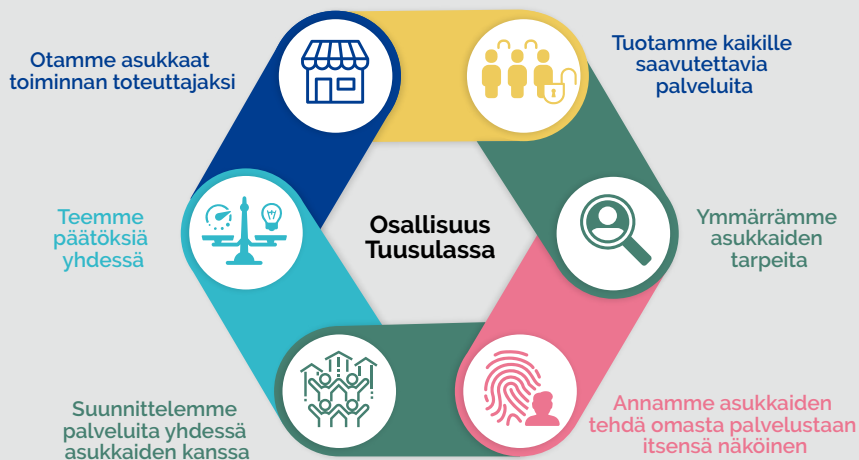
Otamme asukkaat toiminnan toteuttajaksi

Tuotamme kaikille saavutettavia palveluita

Teemme päätöksiä yhdessä

Osallisuus Tuusulassa

Ymmärrämme asukkaiden tarpeita

Suunnittelemme palveluita yhdessä asukkaiden kanssa

Annamme asukkaiden tehdä omasta palvelustaan itsensä näköinen